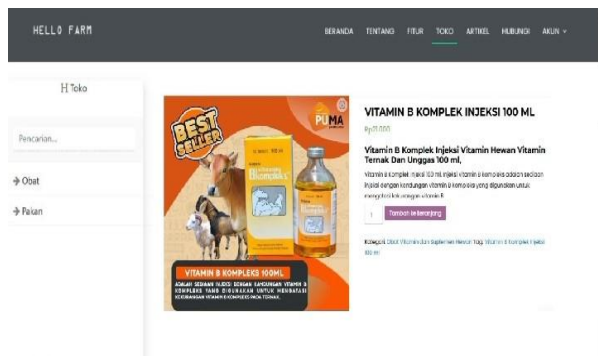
HELLO FARM

BERANDA TENTANG FITUR TOKO ARTIKEL HUBUNGI AKUN

Toko

Pencarian...

Obat

Pakan

BEST SELLER

PUMA

Biomeks

VITAMIN B KOMPLEKS 100ML

ADALAH SEDIAAN INJEKSI DENGAN KANDUNGAN VITAMIN B KOMPLEKS YANG DIGUNAKAN UNTUK MENGATASI KEKURANGAN VITAMIN B KOMPLEKS PADA TERNAK.

VITAMIN B KOMPLEK INJEKSI 100 ML

Rp31.000

Vitamin B Komplek Injeksi Vitamin Hewan Vitamin Ternak Dan Unggas 100 ml,

Vitamin B komplek injeksi 100 ml, injeksi vitamin b kompleks adalah sediaan injeksi dengan kandungan vitamin b kompleks yang digunakan untuk mengatasi kekurangan vitamin B

1 Tambah ke keranjang

Kategori: Obat Vitamin dan Suplemen Hewan Tag: Vitamin B Komplek Injeksi 100 ml